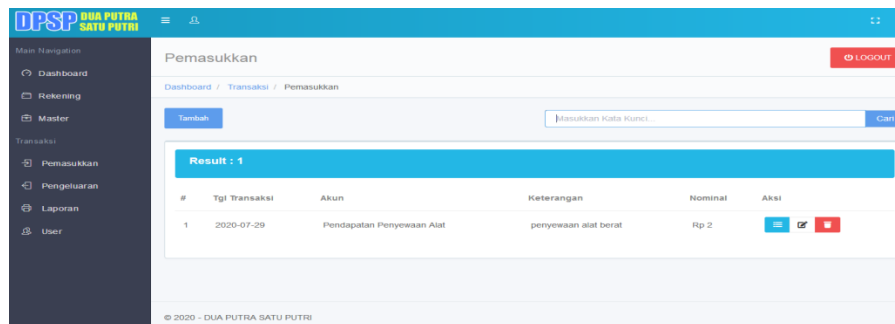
DPSP DUA PUTRA SATU PUTRI

Main Navigation
Dashboard
Rekening
Master
Transaksi
Pemasukkan
Pengeluaran
Laporan
User

Pemasukkan

LOGOUT

Dashboard / Transaksi / Pemasukkan

Tambah

Masukkan Kata Kunci...

Cari

Result : 1

| # | Tgl Transaksi | Akun | Keterangan | Nominal | Aksi |
|---|---|---|---|---|---|
| 1 | 2020-07-29 | Pendapatan Penyewaan Alat | penyewaan alat berat | Rp 2 | |

© 2020 - DUA PUTRA SATU PUTRI